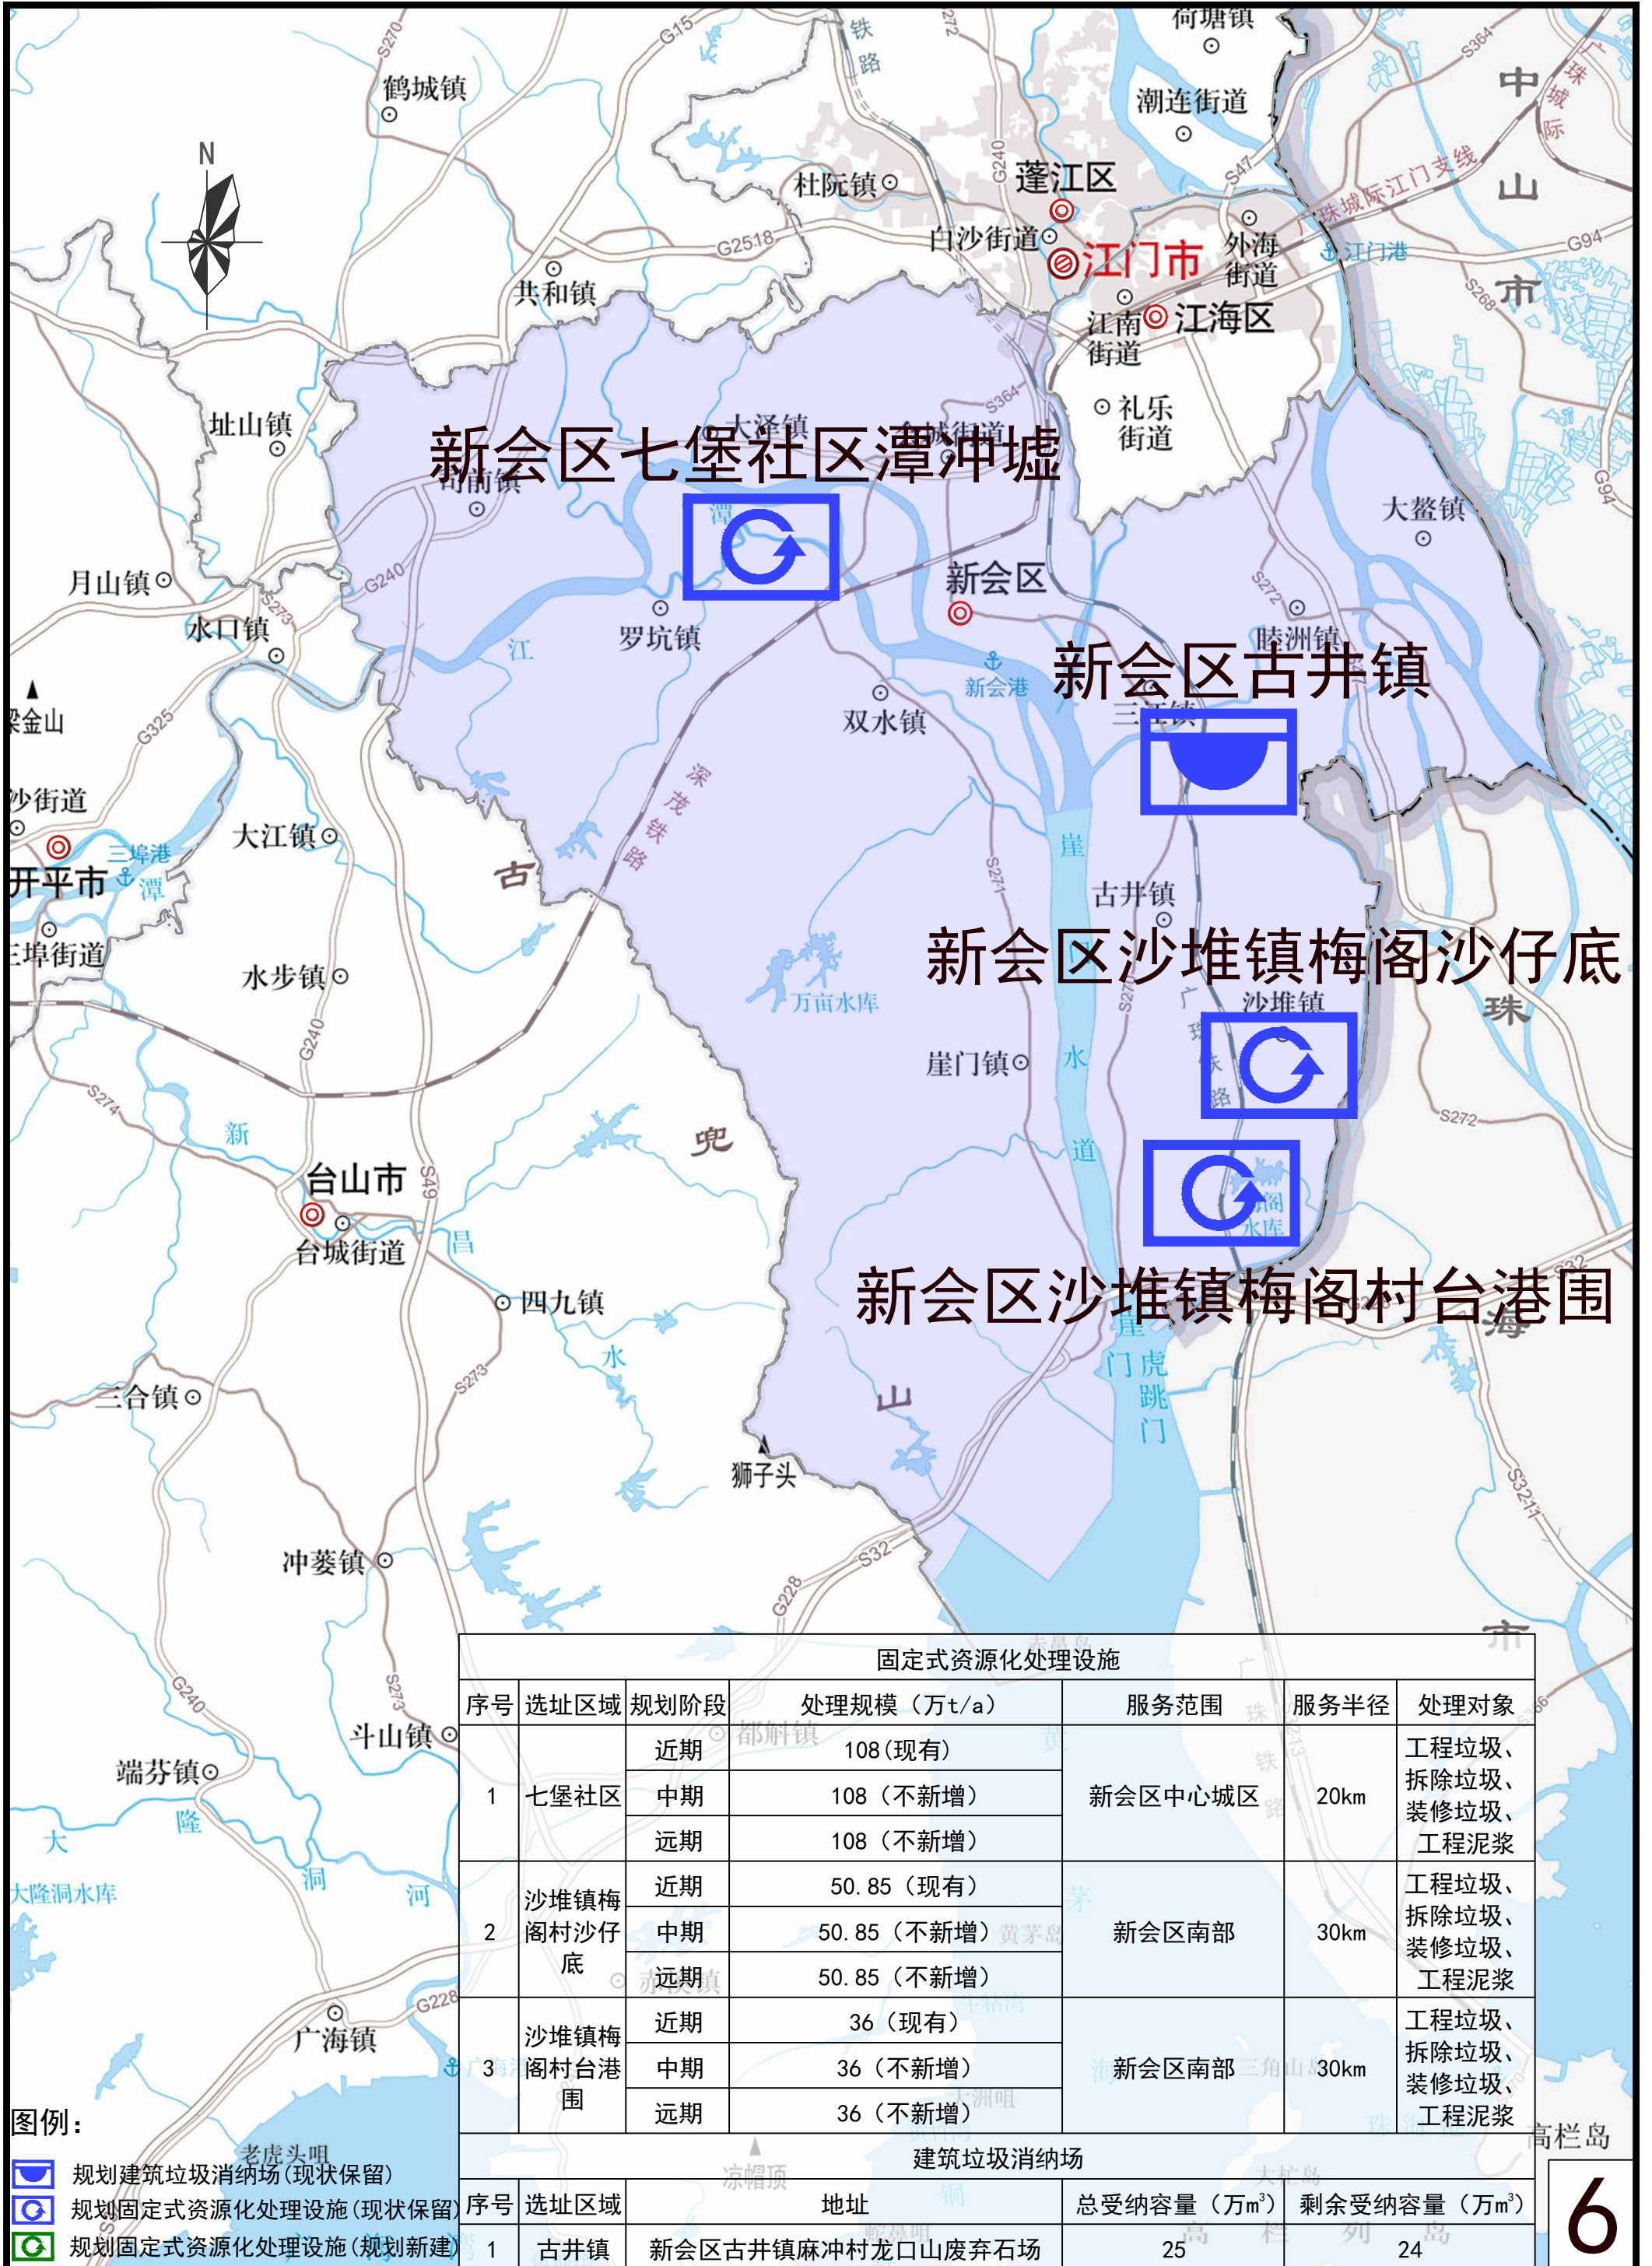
荷塘镇
潮连街道
蓬江区
杜阮镇
白沙街道
江门市
外海街道
江门港
江南街道
江海区
礼乐街道
鹤城镇
共和镇
址山镇
大泽镇
会城街道
新会区七堡社区潭冲墟
司前镇
大鳌镇
新会区
月山镇
水口镇
罗坑镇
睦洲镇
新会港
新会区古井镇
三江镇
双水镇
梁金山
沙街道
大江镇
开平市
三埠港
三埠街道
古井镇
新会区沙堆镇梅阁沙仔底
水步镇
万亩水库
沙堆镇
崖门镇
台山市
台城街道
新会区沙堆镇梅阁村台港围
四九镇
三合镇
狮子头
冲蒌镇
斗山镇
端芬镇
大隆洞水库
广海镇
中山市
珠城际江门支线
N
深茂铁路
古兜山
崖门水道
虎跳门

| 固定式资源化处理设施 | | | | | | |
|---|---|---|---|---|---|---|
| 序号 | 选址区域 | 规划阶段 | 处理规模（万t/a） | 服务范围 | 服务半径 | 处理对象 |
| 1 | 七堡社区 | 近期 | 108（现有） | 新会区中心城区 | 20km | 工程垃圾、拆除垃圾、装修垃圾、工程泥浆 |
| | | 中期 | 108（不新增） | | | |
| | | 远期 | 108（不新增） | | | |
| 2 | 沙堆镇梅阁村沙仔底 | 近期 | 50.85（现有） | 新会区南部 | 30km | 工程垃圾、拆除垃圾、装修垃圾、工程泥浆 |
| | | 中期 | 50.85（不新增） | | | |
| | | 远期 | 50.85（不新增） | | | |
| 3 | 沙堆镇梅阁村台港围 | 近期 | 36（现有） | 新会区南部 | 30km | 工程垃圾、拆除垃圾、装修垃圾、工程泥浆 |
| | | 中期 | 36（不新增） | | | |
| | | 远期 | 36（不新增） | | | |

| 建筑垃圾消纳场 | | | | |
|---|---|---|---|---|
| 序号 | 选址区域 | 地址 | 总受纳容量（万m³） | 剩余受纳容量（万m³） |
| 1 | 古井镇 | 新会区古井镇麻冲村龙口山废弃石场 | 25 | 24 |

图例：
规划建筑垃圾消纳场(现状保留)
规划固定式资源化处理设施(现状保留)
规划固定式资源化处理设施(规划新建)

6